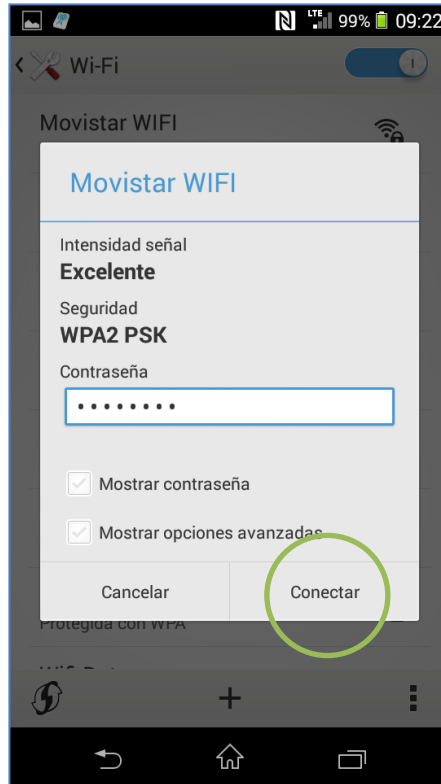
LTE 99% 09:22

Wi-Fi

Movistar WIFI

Movistar WIFI

Intensidad señal
Excelente

Seguridad
WPA2 PSK

Contraseña
••••••••

Mostrar contraseña

Mostrar opciones avanzadas

Cancelar
Conectar

Protegida con WPA

+